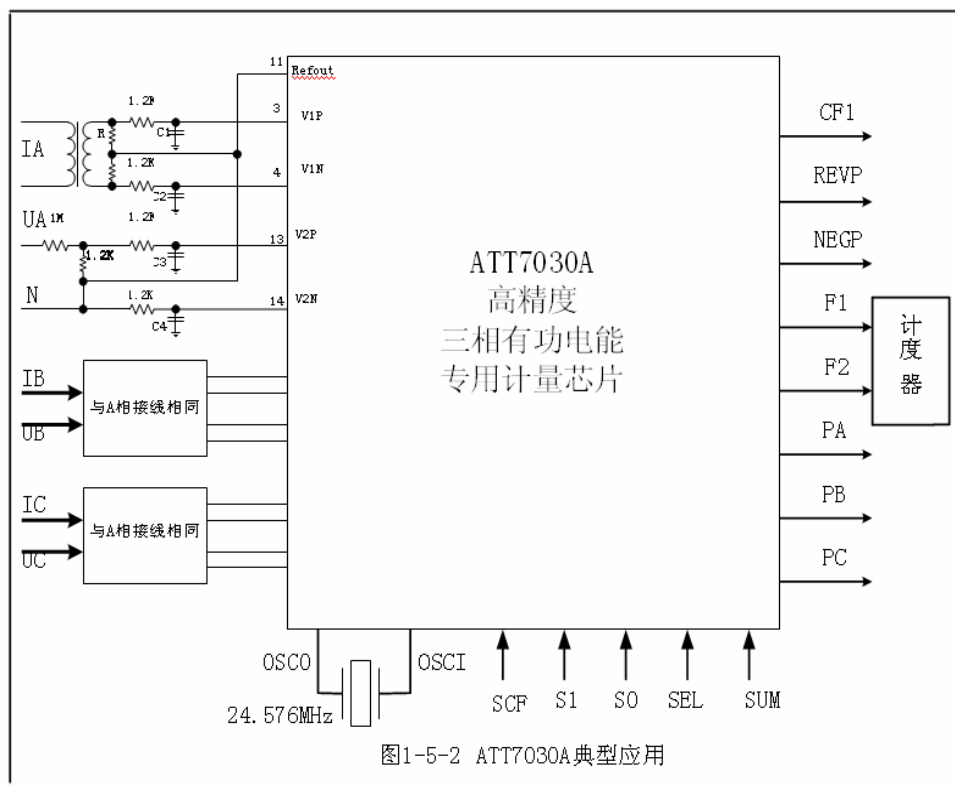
11 Refout
3 V1P
4 V1N
13 V2P
14 V2N
IA
R
1.2K
C1
1.2K
C2
UA 1M
1.2K
1.2K
C3
N
1.2K
C4
IB
与A相接线相同
UB
IC
与A相接线相同
UC

ATT7030A
高精度
三相有功电能
专用计量芯片

CF1
REVP
NEGP
F1
F2
PA
PB
PC
计
度
器

OSCO
OSCI
24.576MHz
SCF
S1
SO
SEL
SUM

图1-5-2 ATT7030A典型应用